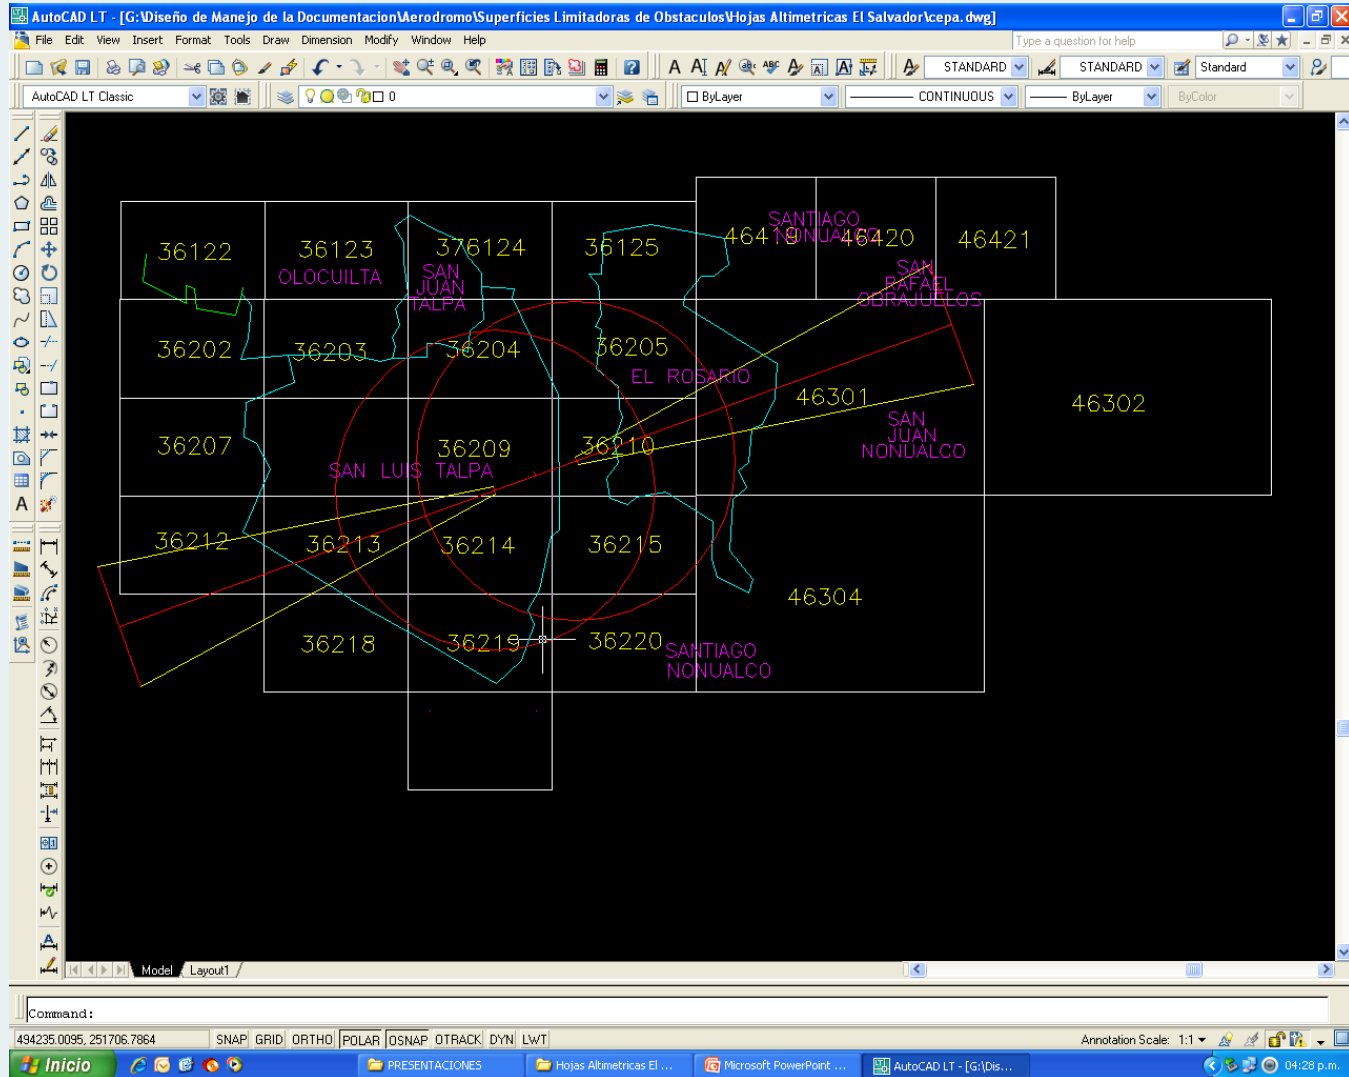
AutoCAD LT - [G:\Diseño de Manejo de la Documentacion\Aerodromo\Superficies Limitadoras de Obstaculos\Hojas Altimetricas El Salvador\cepa.dwg]

File Edit View Insert Format Tools Draw Dimension Modify Window Help

Type a question for help

STANDARD STANDARD Standard

AutoCAD LT Classic

0

ByLayer CONTINUOUS ByLayer ByColor

36122 36123 376124 36125 46419 46420 46421

OLOCUILTA

SAN JUAN TALPA

SANTIAGO NONUALCO

SAN RAFAEL OBRAJUELOS

36202 36203 36204 36205

EL ROSARIO

46301 46302

SAN JUAN NONUALCO

36207 36209 36210

SAN LUIS TALPA

36212 36213 36214 36215

46304

36218 36219 36220

SANTIAGO NONUALCO

Model Layout1

Command:

494235.0095, 251706.7864 SNAP GRID ORTHO POLAR OSNAP OTRACK DYN LWT

Annotation Scale: 1:1

Inicio PRESENTACIONES Hojas Altimetricas El ... Microsoft PowerPoint ... AutoCAD LT - [G:\Dis... 04:28 p.m.